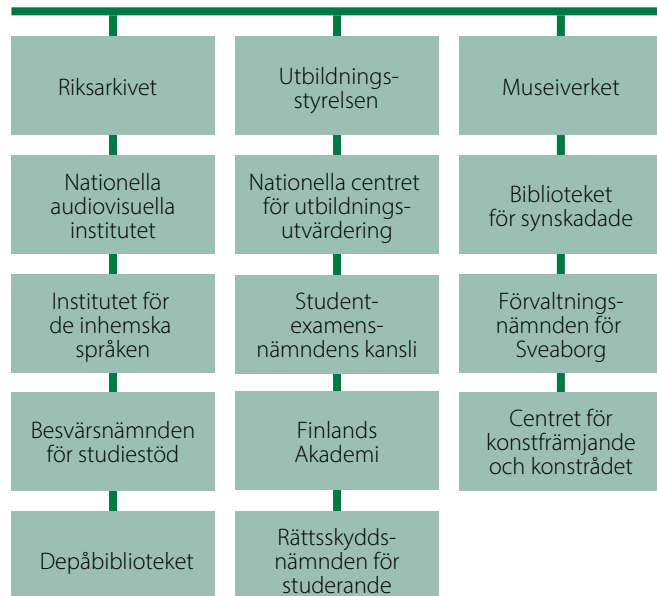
Riksarkivet

Nationella audiovisuella institutet

Institutet för de inhemska språken

Besvärsnämnden för studiestöd

Depåbiblioteket

Utbildningsstyrelsen

Nationella centret för utbildningsutvärdering

Studentexamensnämndens kansli

Finlands Akademi

Rättsskyddsnämnden för studerande

Museiverket

Biblioteket för synskadade

Förvaltningsnämnden för Sveaborg

Centret för konstfrämjande och konstrådet